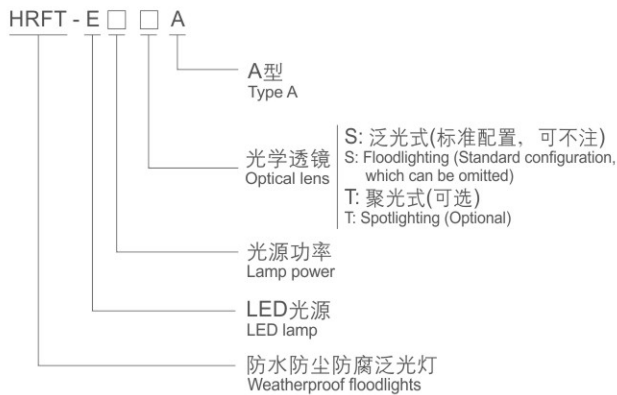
HRFT - E □ □ A

A型
Type A

光学透镜
Optical lens

S: 泛光式(标准配置，可不注)
S: Floodlighting (Standard configuration, which can be omitted)
T: 聚光式(可选)
T: Spotlighting (Optional)

光源功率
Lamp power

LED光源
LED lamp

防水防尘防腐泛光灯
Weatherproof floodlights